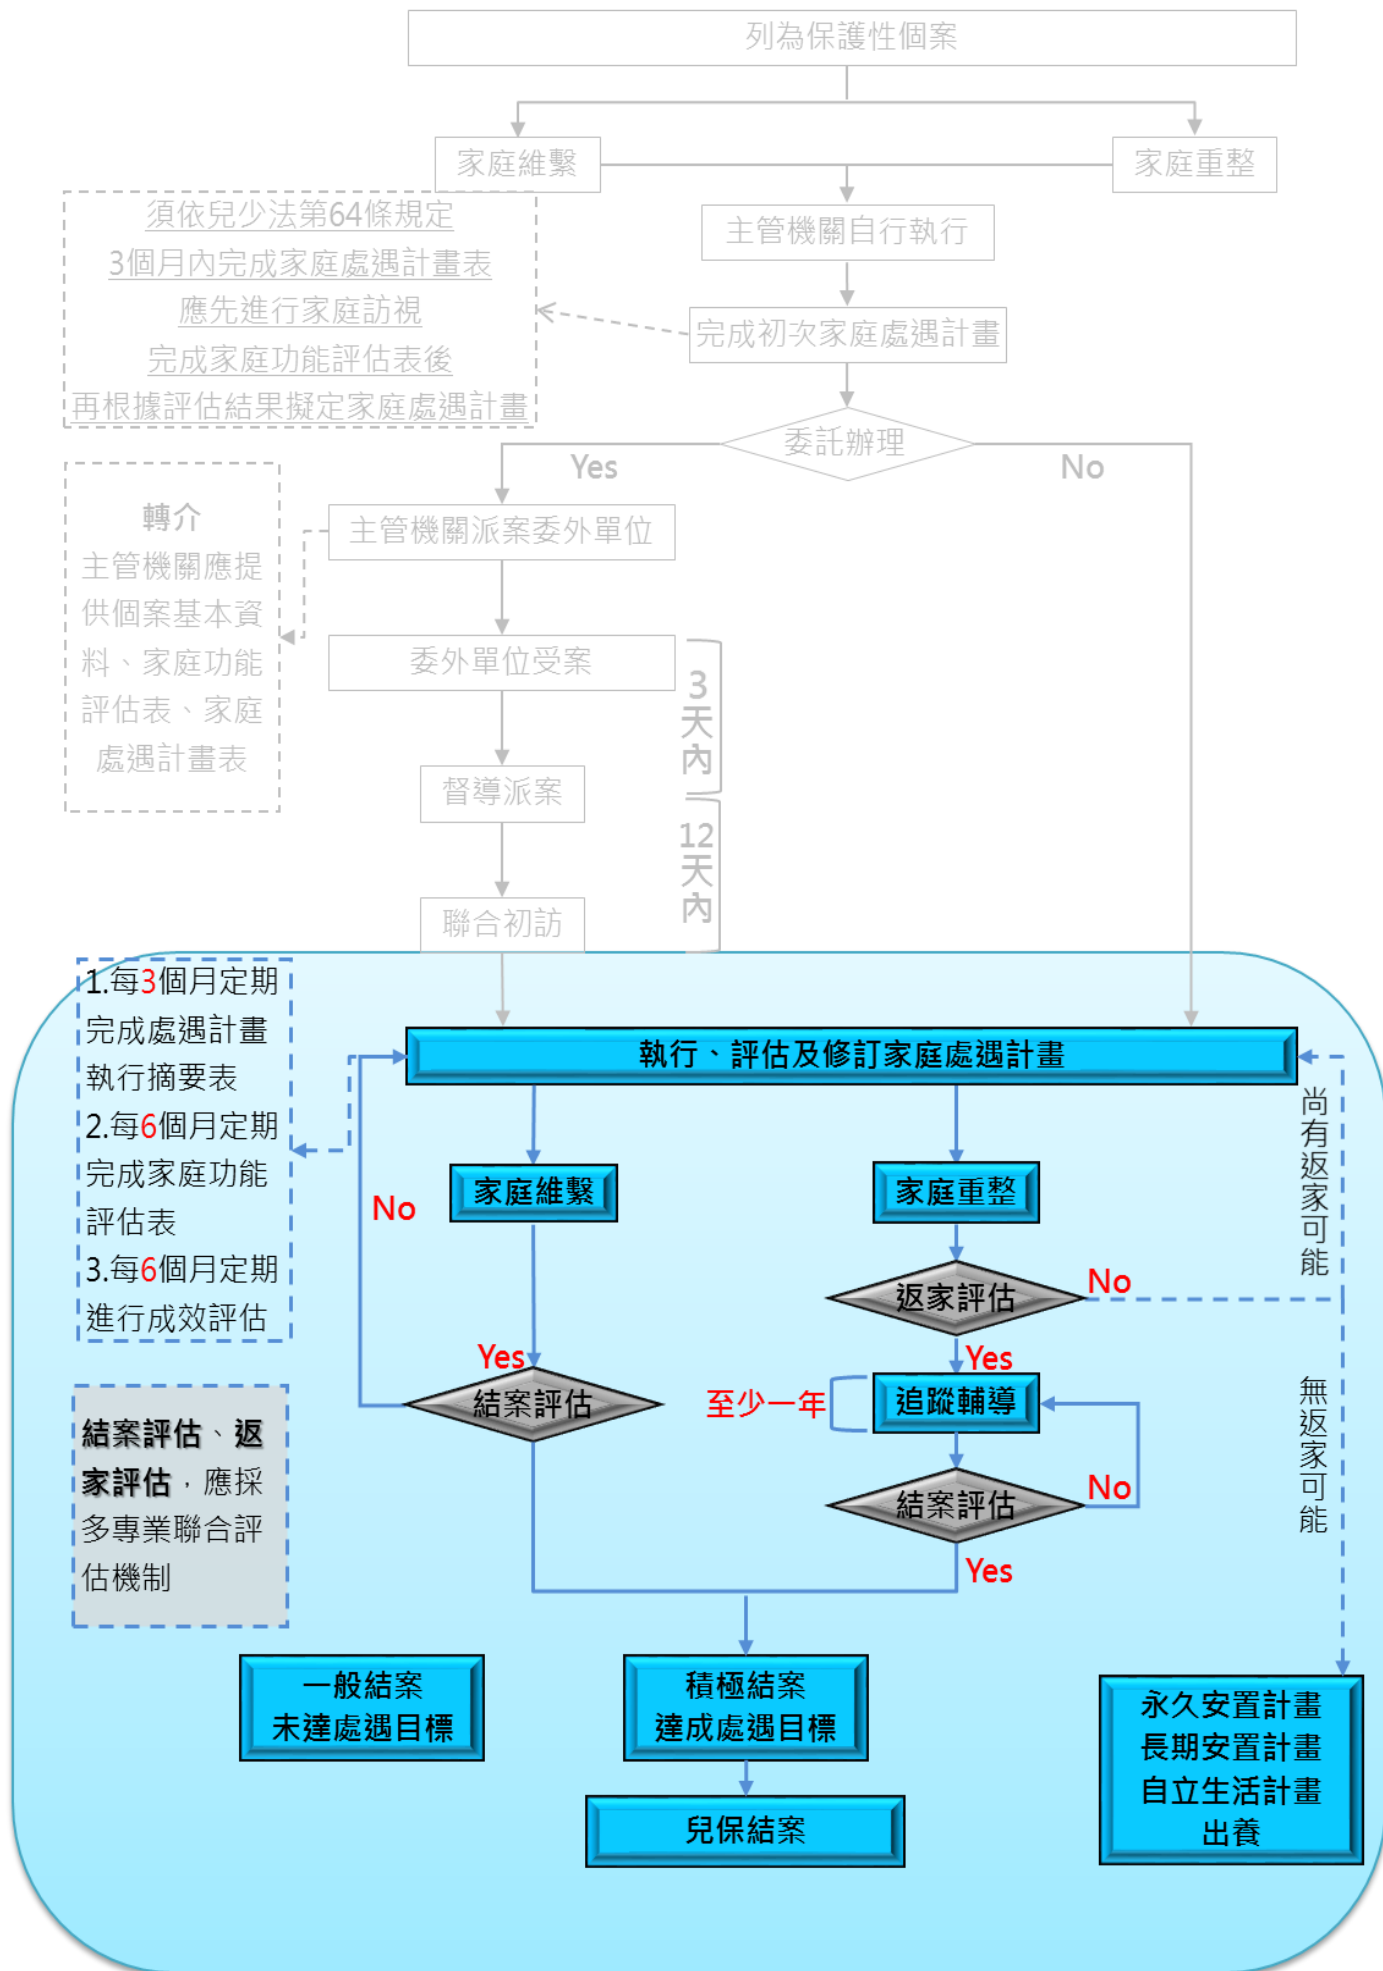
列為保護性個案

家庭維繫

家庭重整

須依兒少法第64條規定
3個月內完成家庭處遇計畫表
應先進行家庭訪視
完成家庭功能評估表後
再根據評估結果擬定家庭處遇計畫

主管機關自行執行

完成初次家庭處遇計畫

委託辦理

Yes

No

轉介
主管機關應提供個案基本資料、家庭功能評估表、家庭處遇計畫表

主管機關派案委外單位

委外單位受案

3天內

督導派案

12天內

聯合初訪

1.每3個月定期完成處遇計畫執行摘要表
2.每6個月定期完成家庭功能評估表
3.每6個月定期進行成效評估

執行、評估及修訂家庭處遇計畫

家庭維繫

家庭重整

No

返家評估

No

尚有返家可能

Yes

Yes

結案評估

至少一年

追蹤輔導

結案評估

No

無返家可能

Yes

結案評估、返家評估，應採多專業聯合評估機制

一般結案
未達處遇目標

積極結案
達成處遇目標

兒保結案

永久安置計畫
長期安置計畫
自立生活計畫
出養